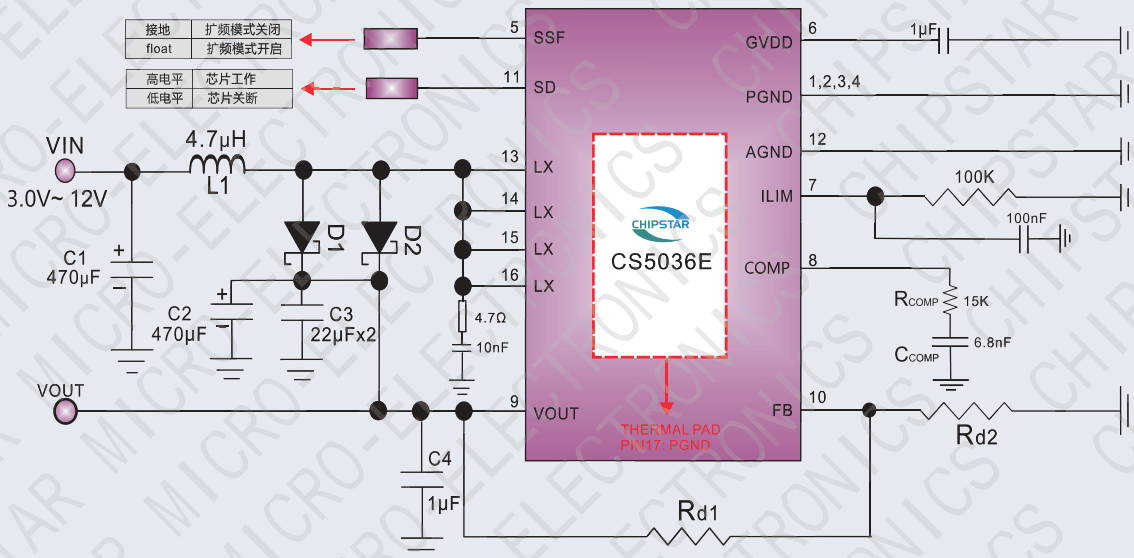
| 接地 | 扩频模式关闭 |
|---|---|
| float | 扩频模式开启 |

| 高电平 | 芯片工作 |
|---|---|
| 低电平 | 芯片关断 |

5 SSF
11 SD
6 GVDD
1μF
1,2,3,4 PGND
12 AGND
7 ILIM
100K
100nF
8 COMP
$R_{COMP}$ 15K
$C_{COMP}$ 6.8nF
10 FB
$R_{d2}$
VIN
3.0V~ 12V
4.7μH
L1
C1
470μF
D1
D2
C2
470μF
C3
22μFx2
13 LX
14 LX
15 LX
16 LX
4.7Ω
10nF
CHIPSTAR
CS5036E
VOUT
9 VOUT
THERMAL PAD
PIN17: PGND
C4
1μF
$R_{d1}$
CHIPSTAR MICRO-ELECTRONICS